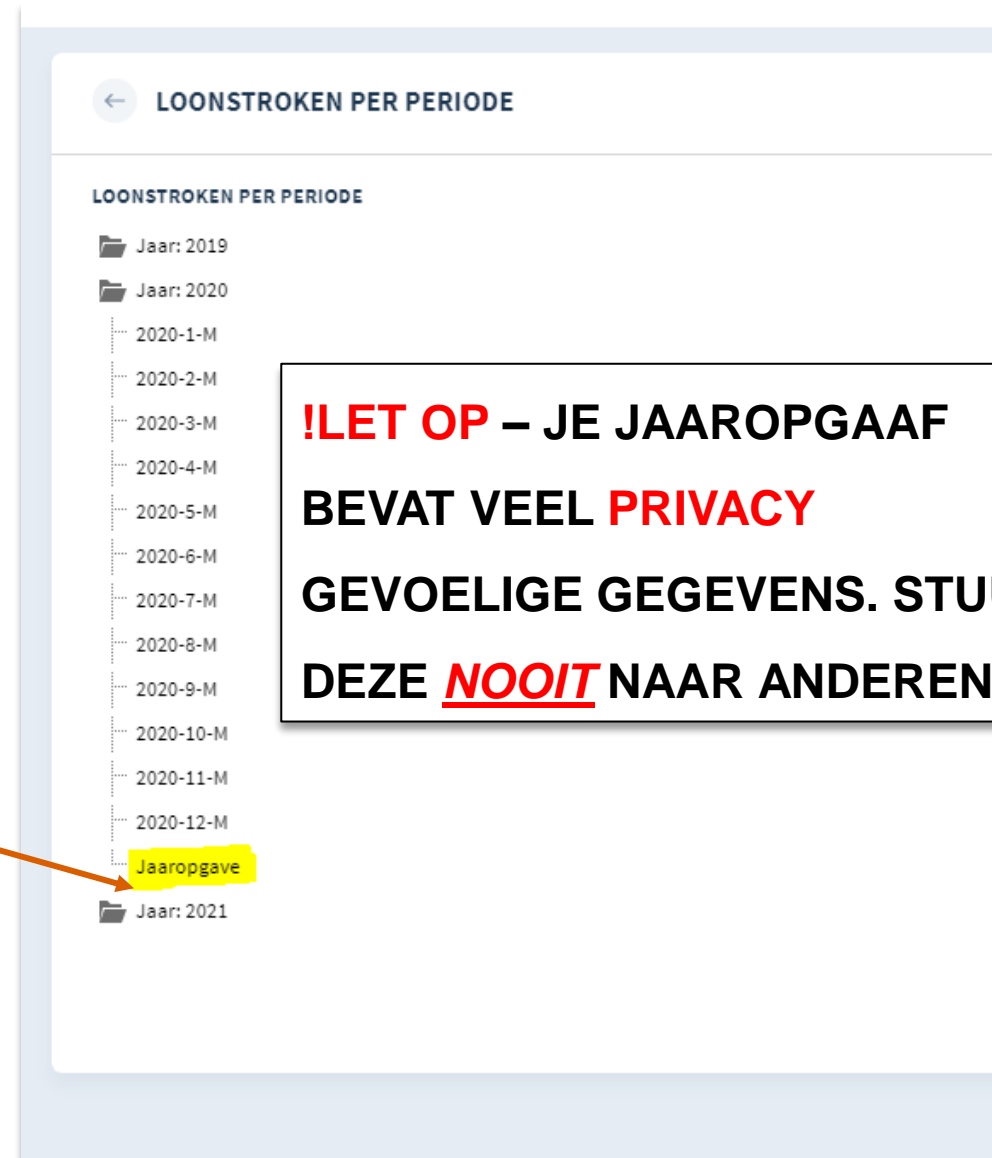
← LOONSTROKEN PER PERIODE

LOONSTROKEN PER PERIODE

Jaar: 2019
Jaar: 2020
2020-1-M
2020-2-M
2020-3-M
2020-4-M
2020-5-M
2020-6-M
2020-7-M
2020-8-M
2020-9-M
2020-10-M
2020-11-M
2020-12-M
Jaaropgave
Jaar: 2021

!LET OP – JE JAAROPGAAF BEVAT VEEL PRIVACY GEVOELIGE GEGEVENS. STU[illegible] DEZE NOOIT NAAR ANDEREN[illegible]